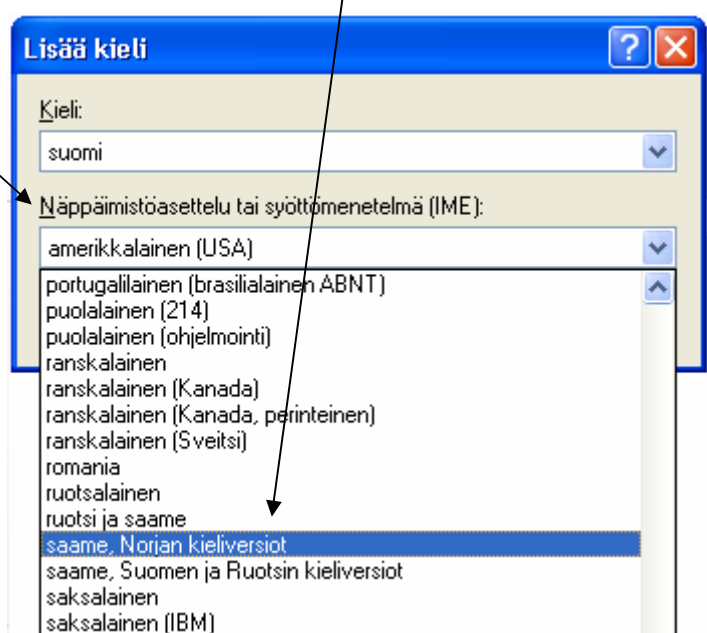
Lisää kieli

?

Kieli:

suomi

Näppäimistöasettelu tai syöttömenetelmä (IME):

amerikkalainen (USA)

portugalilainen (brasilialainen ABNT)
puolalainen (214)
puolalainen (ohjelmointi)
ranskalainen
ranskalainen (Kanada)
ranskalainen (Kanada, perinteinen)
ranskalainen (Sveitsi)
romania
ruotsalainen
ruotsi ja saame
saame, Norjan kieliversiot
saame, Suomen ja Ruotsin kieliversiot
saksalainen
saksalainen (IBM)